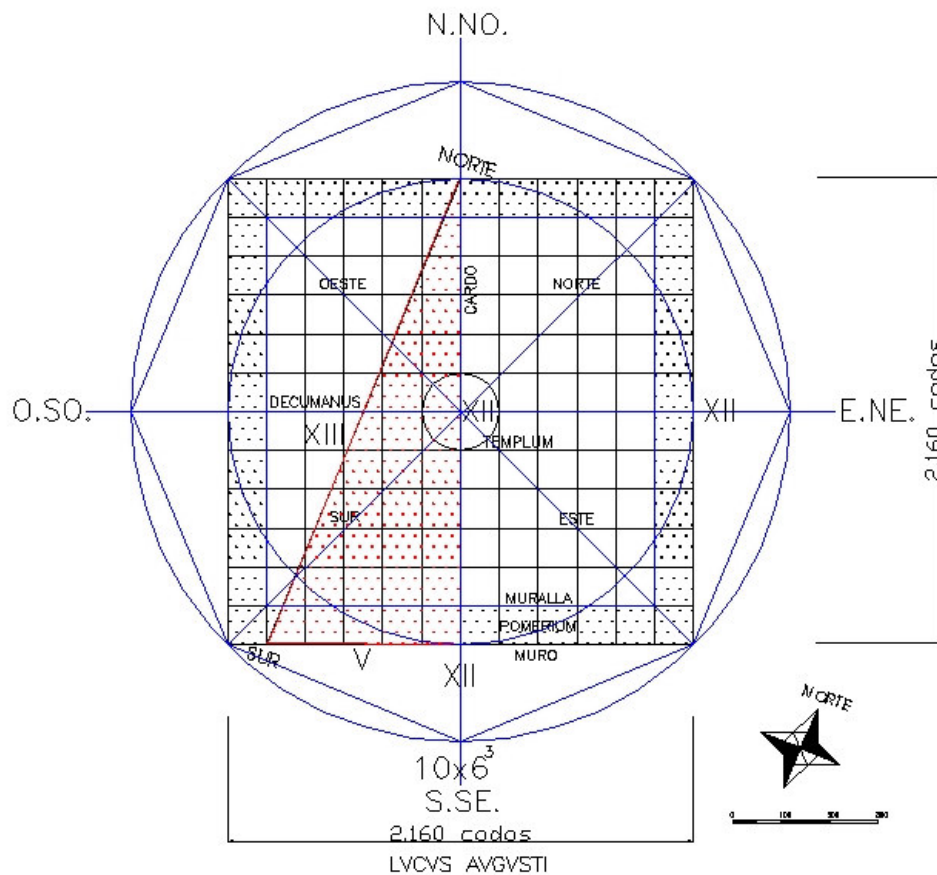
N.NO.

NORTE

OESTE

CARDO

NORTE

O.SO.

DECUMANUS

XIII

XII

XII

E.NE.

TEMPLUM

SUR

ESTE

MURALLA

POMERIUM

SUR

V

XII

MURO

2.160 codos

NORTE

$10x6^3$

S.SE.

2.160 codos

LVCVS AVGVSTI

0 100 200 300